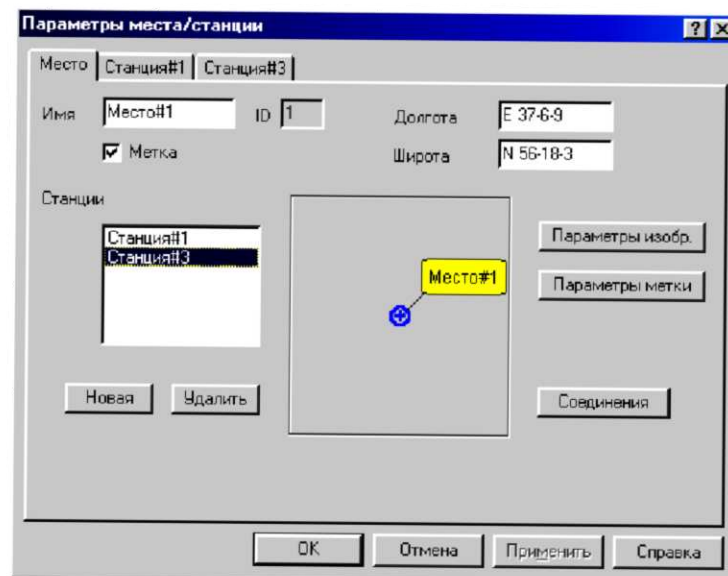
Параметры места/станции

? ×

Место | Станция#1 | Станция#3

Имя Место#1

ID 1

Долгота E 37-6-9

Широта N 56-18-3

☑ Метка

Станции

Станция#1
Станция#3

Место#1

Параметры изобр.

Параметры метки

Новая

Удалить

Соединения

OK

Отмена

Применить

Справка